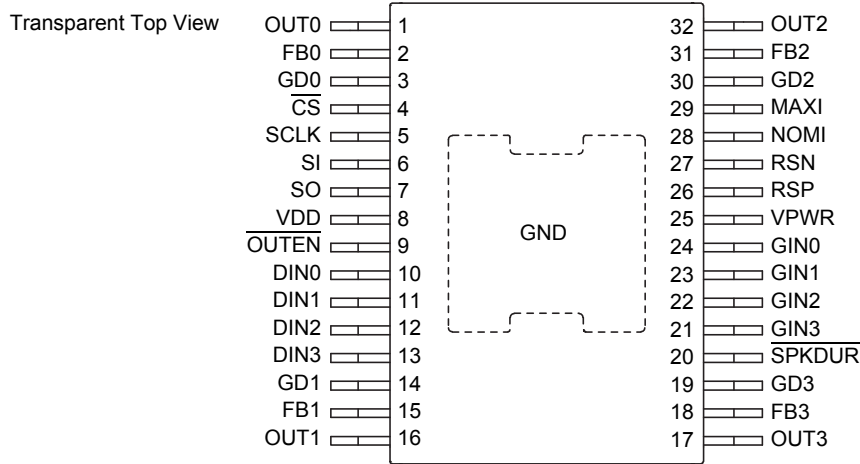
Transparent Top View

OUT0 1
FB0 2
GD0 3
$\overline{CS}$ 4
SCLK 5
SI 6
SO 7
VDD 8
$\overline{OUTEN}$ 9
DIN0 10
DIN1 11
DIN2 12
DIN3 13
GD1 14
FB1 15
OUT1 16

GND

32 OUT2
31 FB2
30 GD2
29 MAXI
28 NOMI
27 RSN
26 RSP
25 VPWR
24 GIN0
23 GIN1
22 GIN2
21 GIN3
20 $\overline{SPKDUR}$
19 GD3
18 FB3
17 OUT3